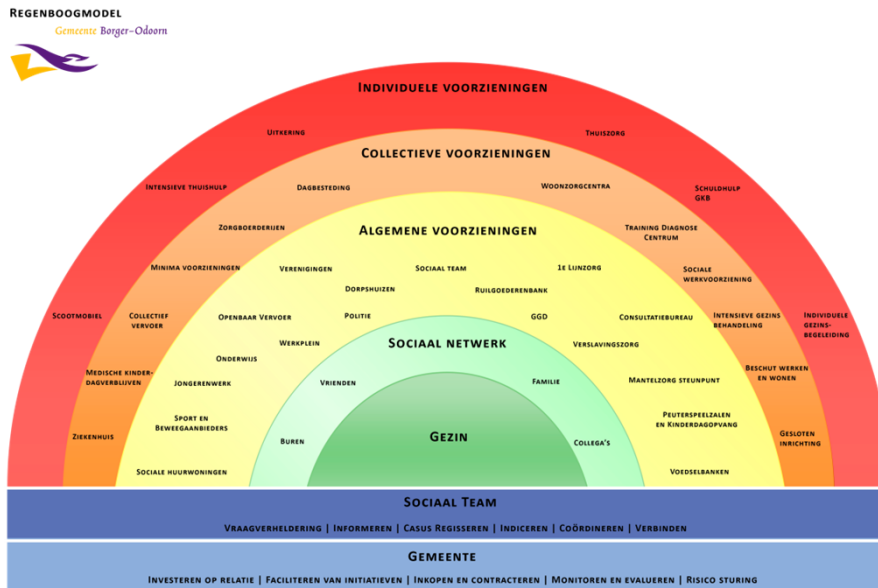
Regenboogmodel
Gemeente Borger-Odoorn

Individuele voorzieningen

Uitkering
Thuiszorg
Intensieve thuishulp
Schuldhulp GKB
Scootmobiel
Individuele gezinsbegeleiding
Medische kinderdagverblijven
Ziekenhuis
Beschut werken en wonen
Gesloten inrichting

Collectieve voorzieningen

Dagbesteding
Woonzorgcentra
Zorgboerderijen
Training Diagnose Centrum
Minima voorzieningen
Sociale werkvoorziening
Collectief vervoer
Intensieve gezins behandeling

Algemene voorzieningen

Verenigingen
Sociaal team
1e Lijnzorg
Dorpshuizen
Ruilgoederenbank
Openbaar Vervoer
Politie
GGD
Consultatiebureau
Werkplein
Verslavingszorg
Onderwijs
Jongerenwerk
Mantelzorg steunpunt
Sport en Beweegaanbieders
Peuterspeelzalen en Kinderdagopvang
Sociale huurwoningen
Voedselbanken

Sociaal netwerk

Vrienden
Familie
Buren
Collega's

Gezin

Sociaal Team
Vraagverheldering | Informeren | Casus Regisseren | Indiceren | Coördineren | Verbinden

Gemeente
Investeren op relatie | Faciliteren van initiatieven | Inkopen en contracteren | Monitoren en evalueren | Risico sturing